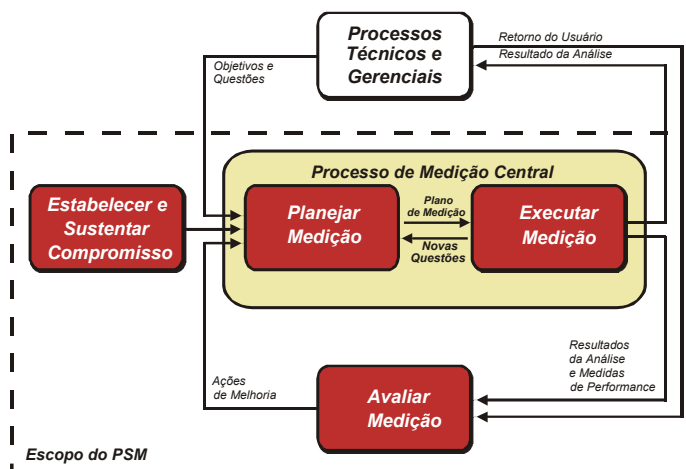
Processos Técnicos e Gerenciais

Retorno do Usuário

Resultado da Análise

Objetivos e Questões

Processo de Medição Central

Estabelecer e Sustentar Compromisso

Planejar Medição

Plano de Medição

Novas Questões

Executar Medição

Resultados da Análise e Medidas de Performance

Ações de Melhoria

Avaliar Medição

Escopo do PSM